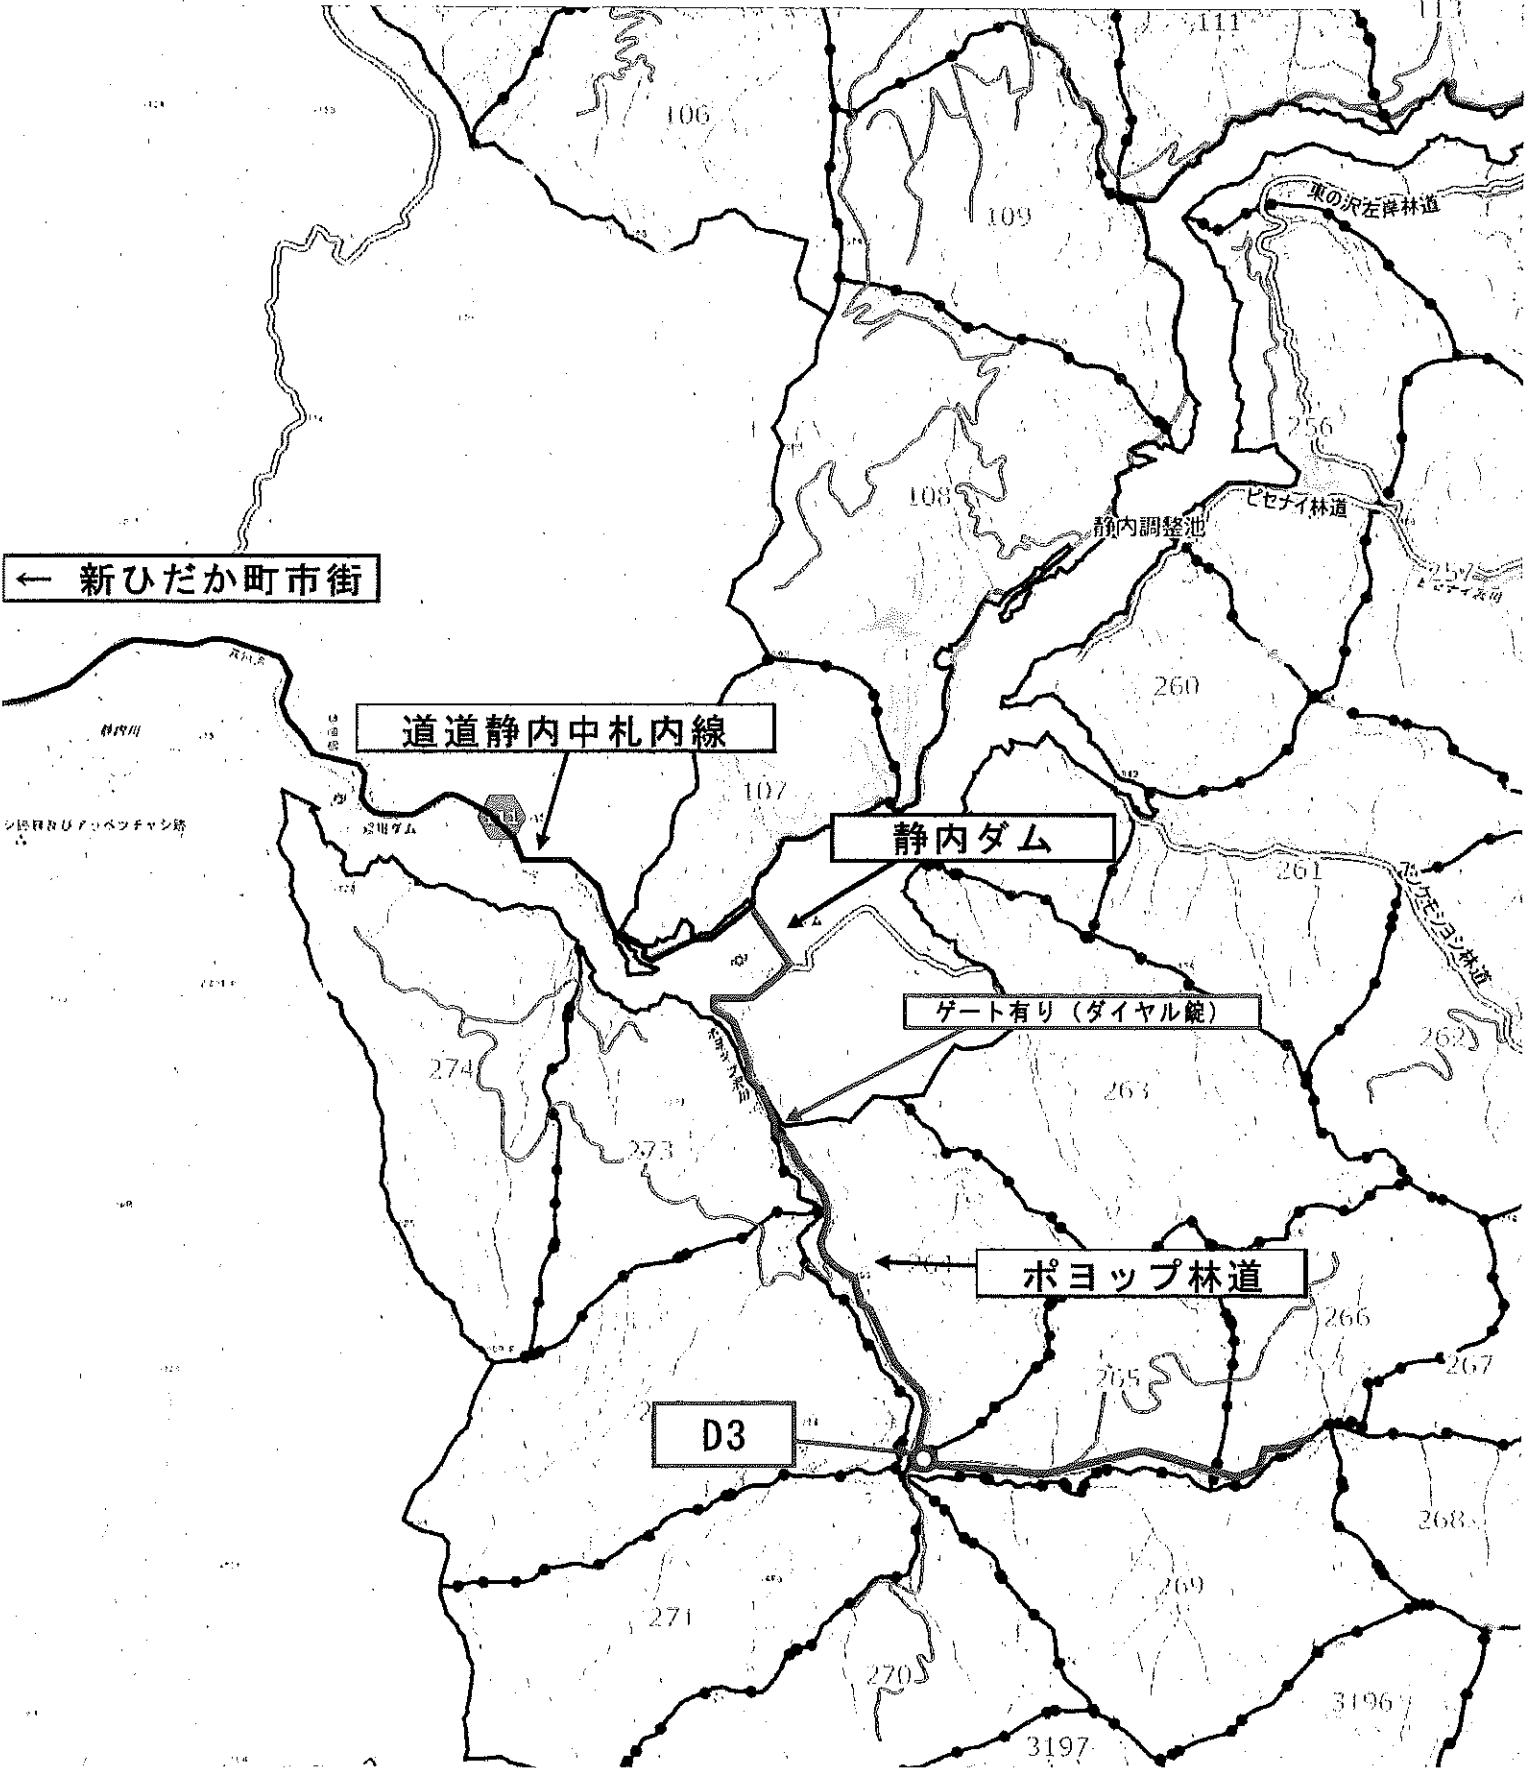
111

106

109

東の沢左岸林道

256

108

ピセナイ林道

静内調整池

257

← 新ひだか町市街

260

道道静内中札内線

静内川

107

静内ダム

261

ゲート有り（ダイヤル錠）

274

263

262

273

ポヨップ林道

266

265

267

D3

268

271

269

270

3196

3197